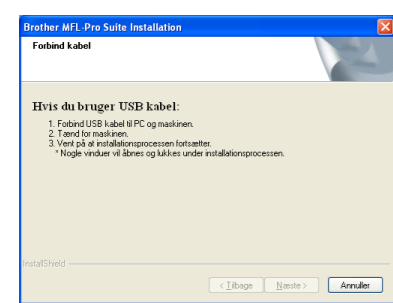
Brother MFL-Pro Suite Installation

Forbind kabel

Hvis du bruger USB kabel:

1. Forbind USB kabel til PC og maskinen.
2. Tænd for maskinen.
3. Vent på at installationsprocessen fortsætter.
* Nogle vinduer vil åbnes og lukkes under installationsprocessen.

InstallShield

< Tilbage Næste > Annuller